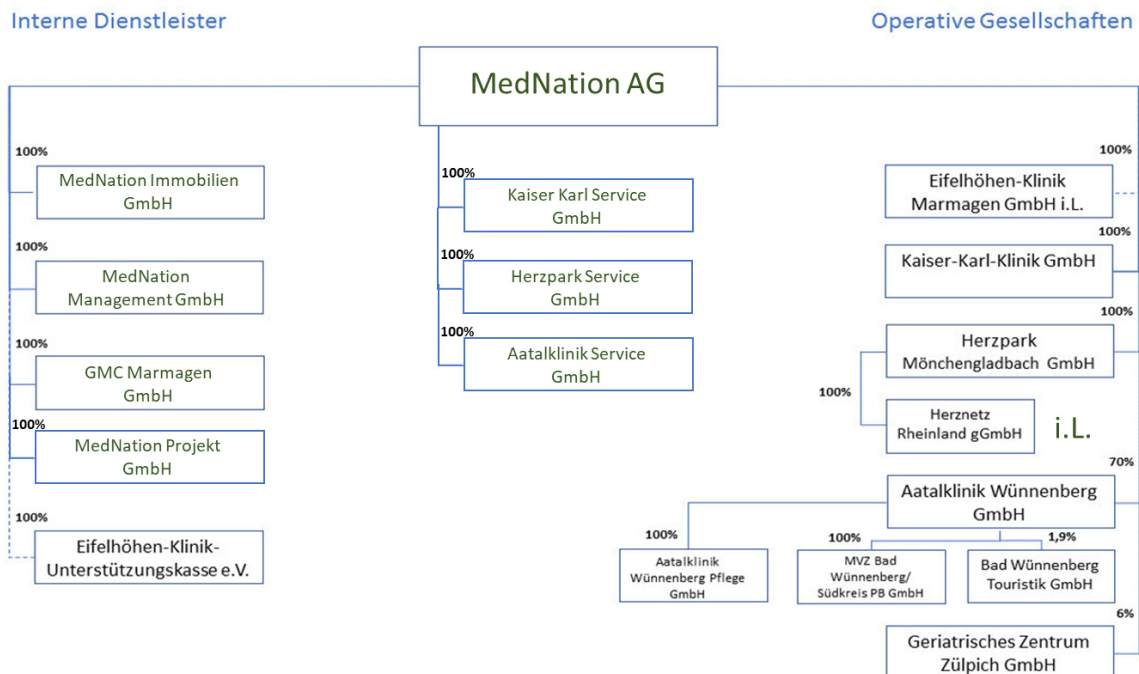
Interne Dienstleister

Operative Gesellschaften

MedNation AG

100%
MedNation Immobilien GmbH

100%
MedNation Management GmbH

100%
GMC Marmagen GmbH

100%
MedNation Projekt GmbH

100%
Eifelhöhen-Klinik-Unterstützungskasse e.V.

100%
Kaiser Karl Service GmbH

100%
Herzpark Service GmbH

100%
Aatalklinik Service GmbH

100%
Eifelhöhen-Klinik Marmagen GmbH i.L.

100%
Kaiser-Karl-Klinik GmbH

100%
Herzpark Mönchengladbach GmbH

100%
Herznetz Rheinland gGmbH

i.L.

70%
Aatalklinik Wünnenberg GmbH

100%
Aatalklinik Wünnenberg Pflege GmbH

100%
MVZ Bad Wünnenberg/ Südkreis PB GmbH

1,9%
Bad Wünnenberg Touristik GmbH

6%
Geriatrisches Zentrum Zülpich GmbH